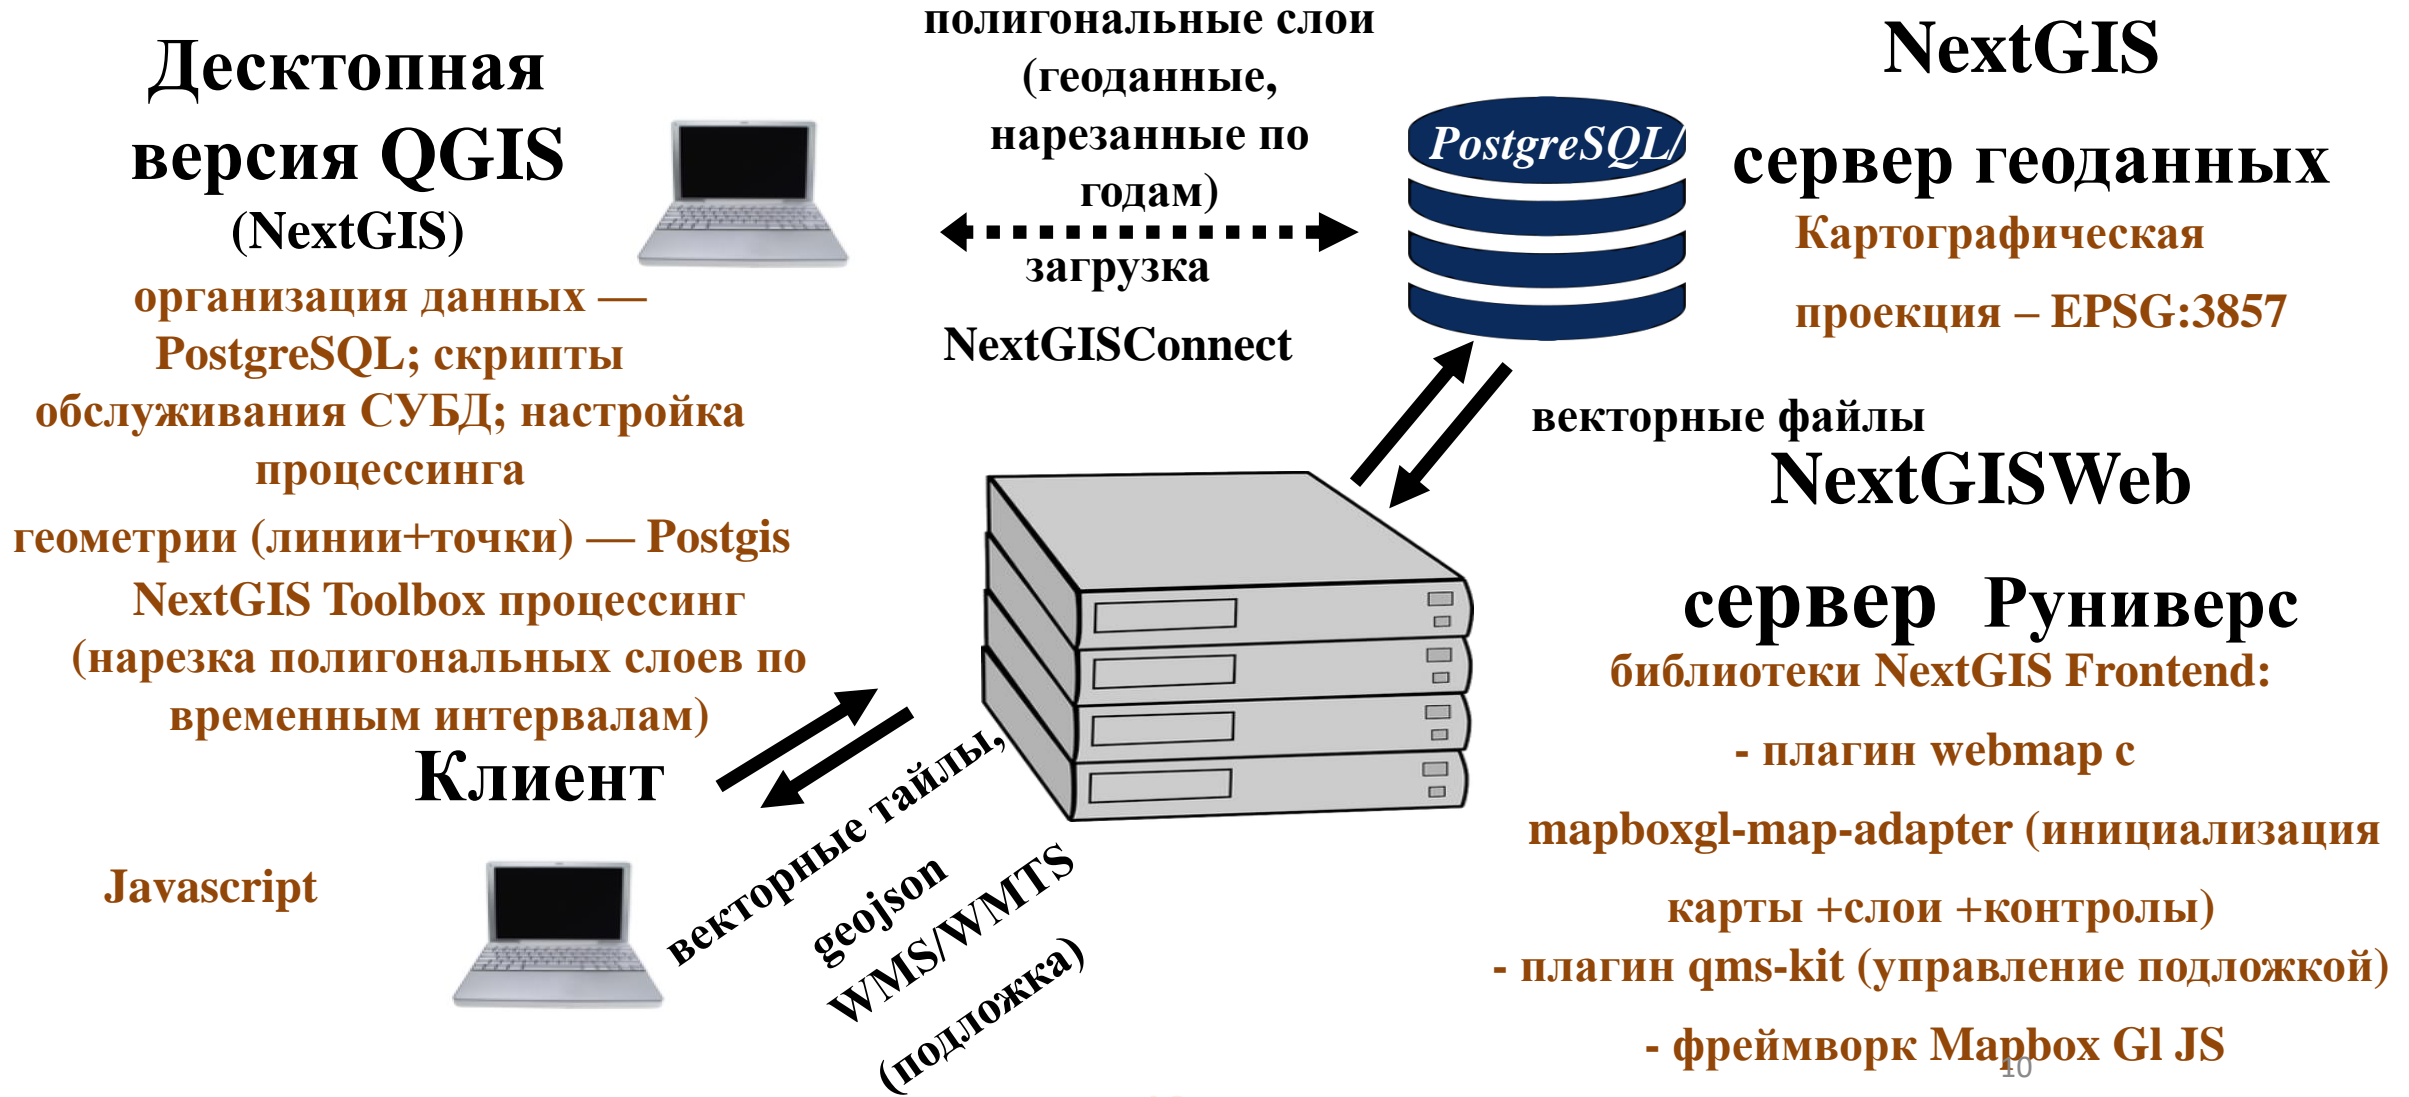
Десктопная версия QGIS (NextGIS)

организация данных — PostgreSQL; скрипты обслуживания СУБД; настройка процессинга геометрии (линии+точки) — Postgis

NextGIS Toolbox процессинг (нарезка полигональных слоев по временным интервалам)

полигональные слои (геоданные, нарезанные по годам)

загрузка

NextGISConnect

PostgreSQL/

NextGIS

сервер геоданных

Картографическая

проекция – EPSG:3857

векторные файлы

NextGISWeb

сервер Руниверс

библиотеки NextGIS Frontend:

- плагин webmap с

mapboxgl-map-adapter (инициализация

карты +слои +контролы)

- плагин qms-kit (управление подложкой)

- фреймворк Mapbox Gl JS

Клиент

Javascript

векторные тайлы,

geojson

WMS/WMTS

(подложка)

10